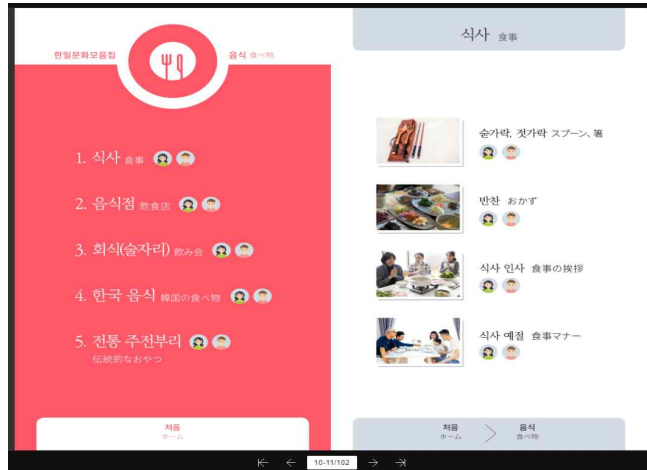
한일문화모음집

음식 食べ物

1. 식사 食事

2. 음식점 飲食店

3. 회식(술자리) 飲み会

4. 한국 음식 韓国の食べ物

5. 전통 주전부리 伝統的なおやつ

처음 ホーム

식사 食事

숟가락, 젓가락 スプーン、箸

반찬 おかず

식사 인사 食事の挨拶

식사 예절 食事マナー

처음 ホーム

음식 食べ物

10-11/102